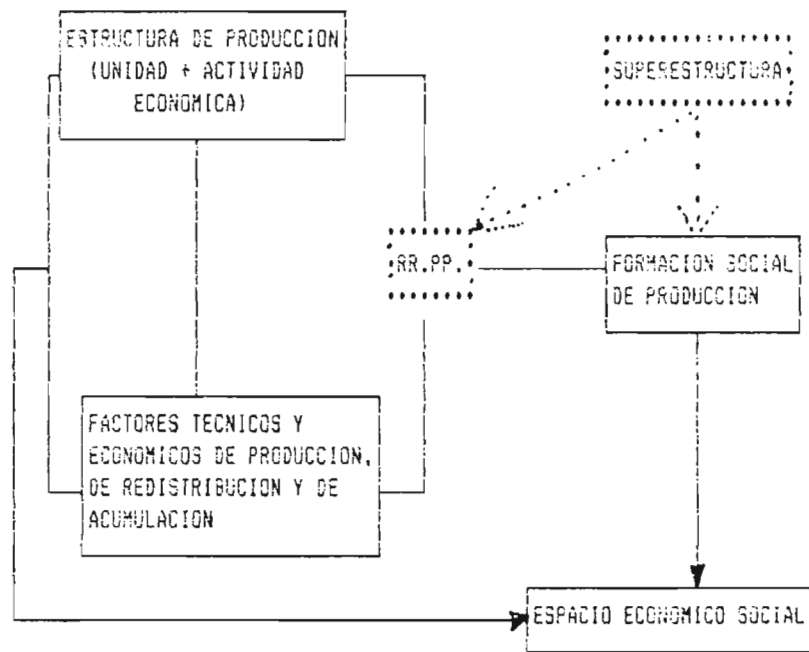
ESTRUCTURA DE PRODUCCION (UNIDAD + ACTIVIDAD ECONOMICA)

SUPERESTRUCTURA

RR.PP.

FORMACION SOCIAL DE PRODUCCION

FACTORES TECNICOS Y ECONOMICOS DE PRODUCCION, DE REDISTRIBUCION Y DE ACUMULACION

ESPACIO ECONOMICO SOCIAL